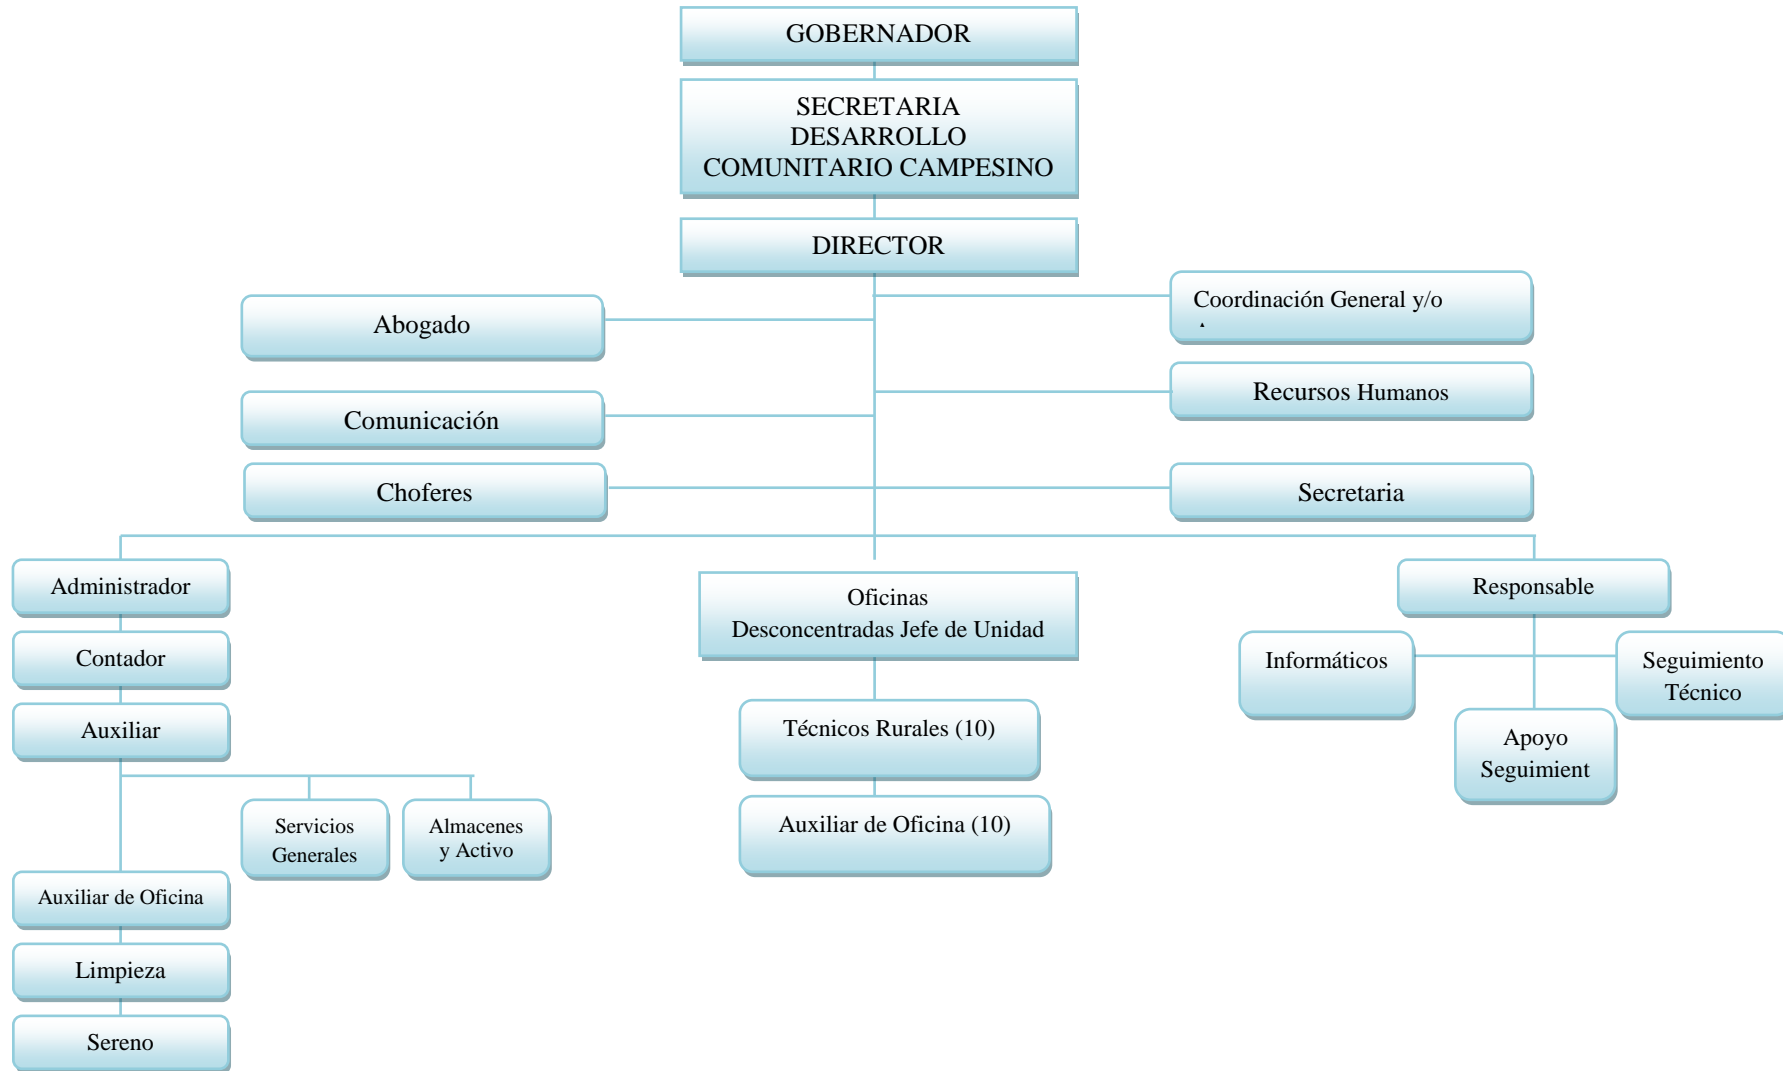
GOBERNADOR

SECRETARIA DESARROLLO COMUNITARIO CAMPESINO

DIRECTOR

Abogado

Coordinación General y/o

Comunicación

Recursos Humanos

Choferes

Secretaria

Administrador

Contador

Auxiliar

Servicios Generales

Almacenes y Activo

Auxiliar de Oficina

Limpieza

Sereno

Oficinas Desconcentradas Jefe de Unidad

Técnicos Rurales (10)

Auxiliar de Oficina (10)

Responsable

Informáticos

Seguimiento Técnico

Apoyo Seguimient